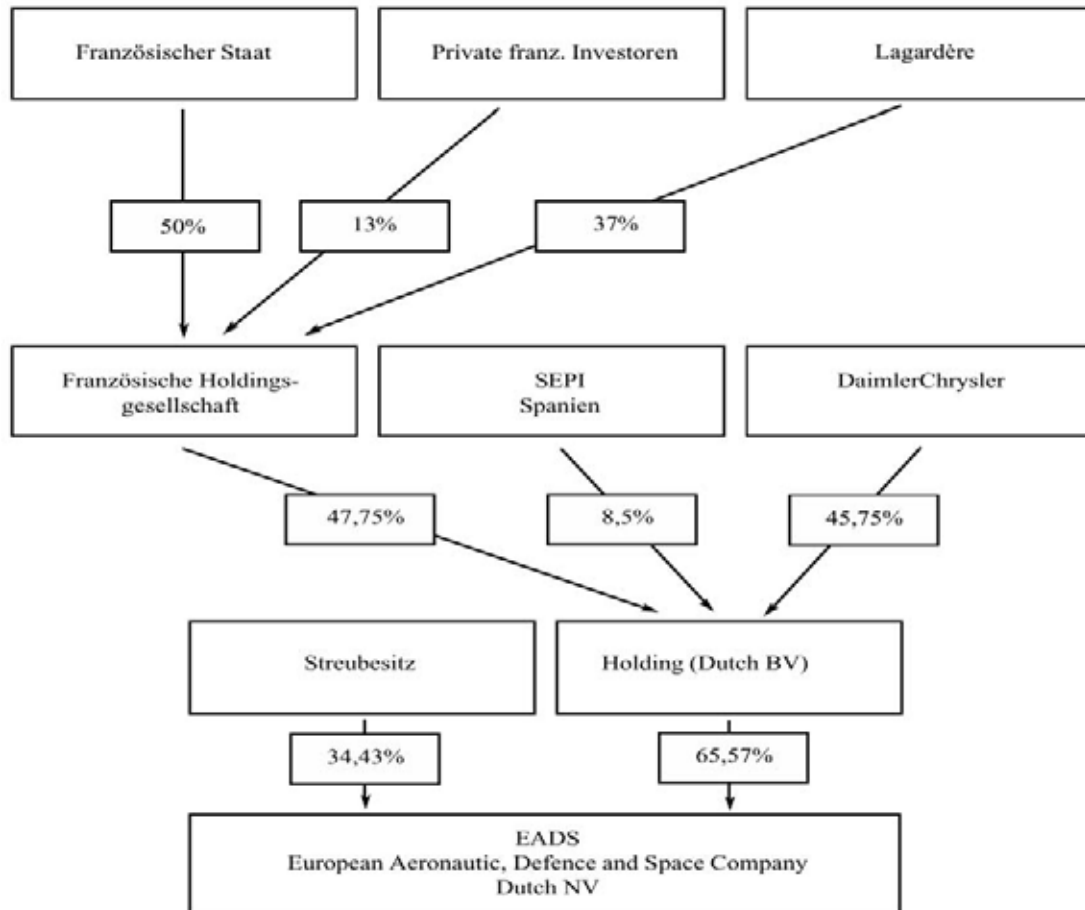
Französischer Staat

Private franz. Investoren

Lagardère

50%

13%

37%

Französische Holdingsgesellschaft

SEPI
Spanien

DaimlerChrysler

47,75%

8,5%

45,75%

Streubesitz

Holding (Dutch BV)

34,43%

65,57%

EADS
European Aeronautic, Defence and Space Company
Dutch NV